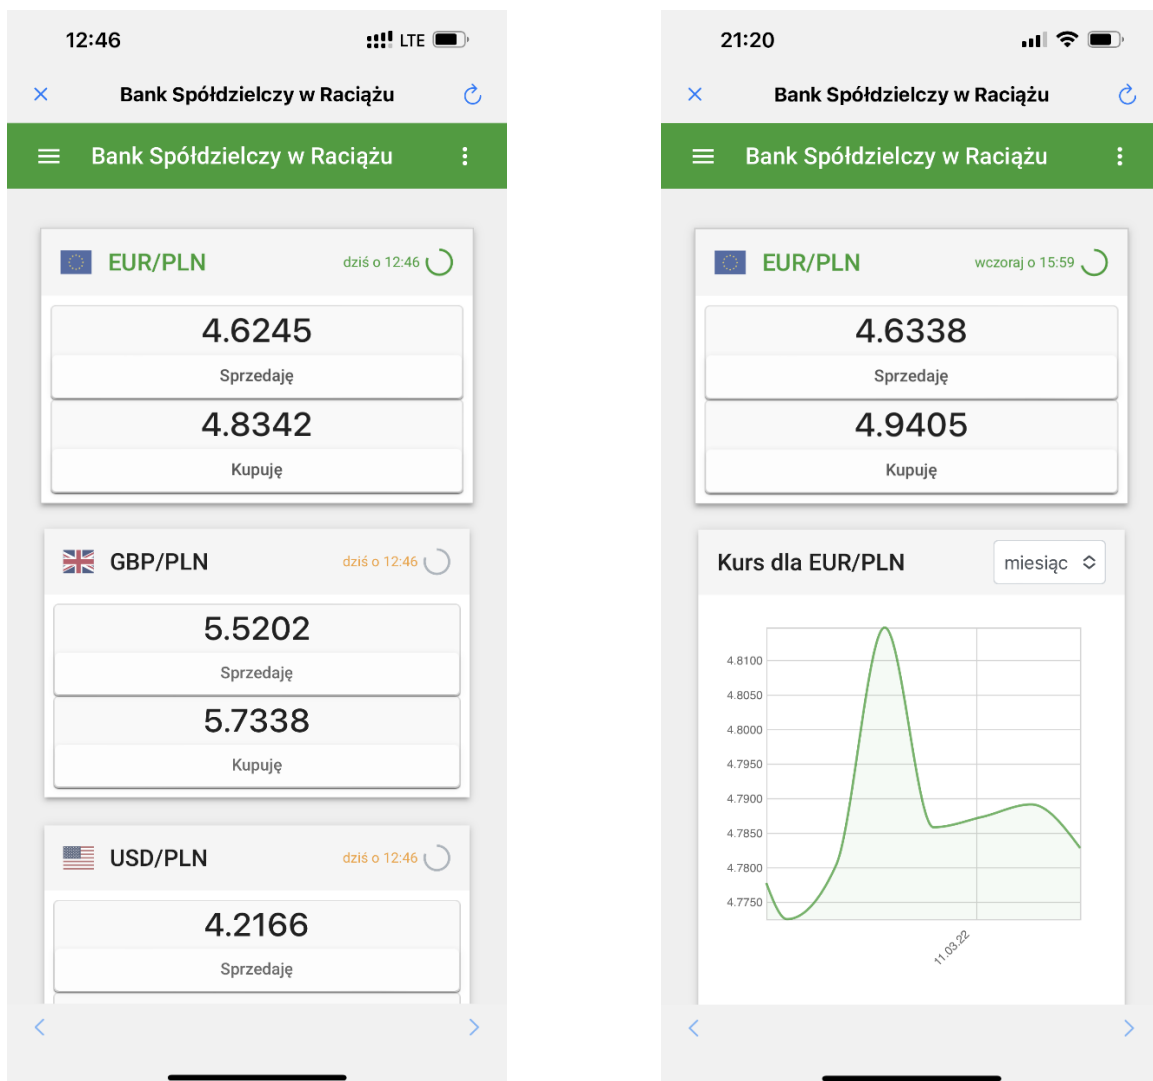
12:46

LTE

×

Bank Spółdzielczy w Raciążu

Bank Spółdzielczy w Raciążu

EUR/PLN

dziś o 12:46

4.6245

Sprzedaję

4.8342

Kupuję

GBP/PLN

dziś o 12:46

5.5202

Sprzedaję

5.7338

Kupuję

USD/PLN

dziś o 12:46

4.2166

Sprzedaję

21:20

×

Bank Spółdzielczy w Raciążu

Bank Spółdzielczy w Raciążu

EUR/PLN

wczoraj o 15:59

4.6338

Sprzedaję

4.9405

Kupuję

Kurs dla EUR/PLN

miesiąc

4.8100
4.8050
4.8000
4.7950
4.7900
4.7850
4.7800
4.7750

11.03.22